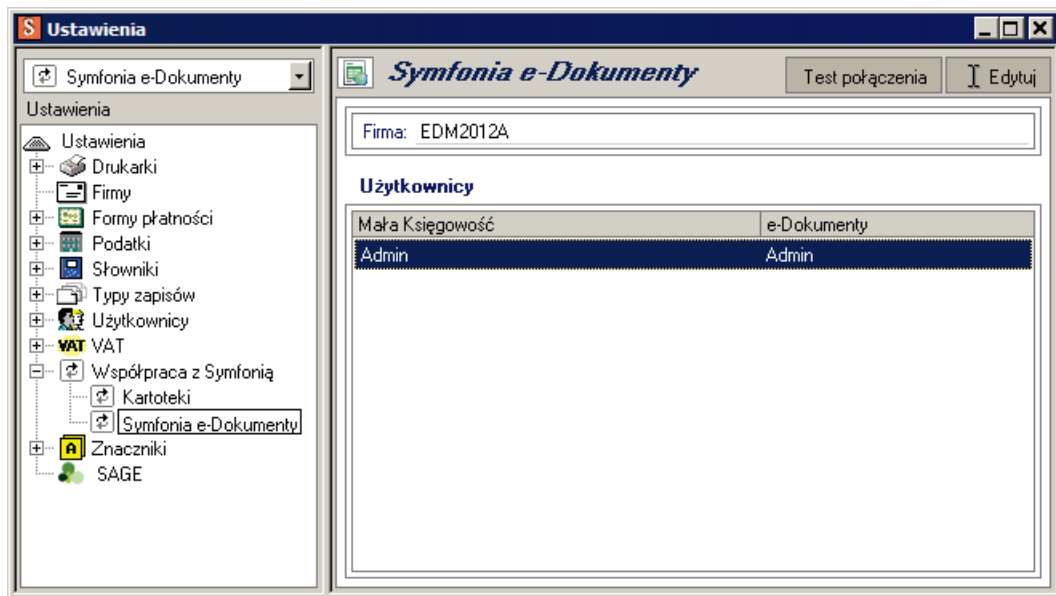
Ustawienia

Symfonia e-Dokumenty

Ustawienia

Ustawienia
Drukarki
Firmy
Formy płatności
Podatki
Słowniki
Typy zapisów
Użytkownicy
VAT VAT
Współpraca z Symfonią
Kartoteki
Symfonia e-Dokumenty
A Znaczniki
SAGE

Symfonia e-Dokumenty

Test połączenia

Edytuj

Firma: EDM2012A

Użytkownicy

| Mała Księgowość | e-Dokumenty |
|---|---|
| Admin | Admin |